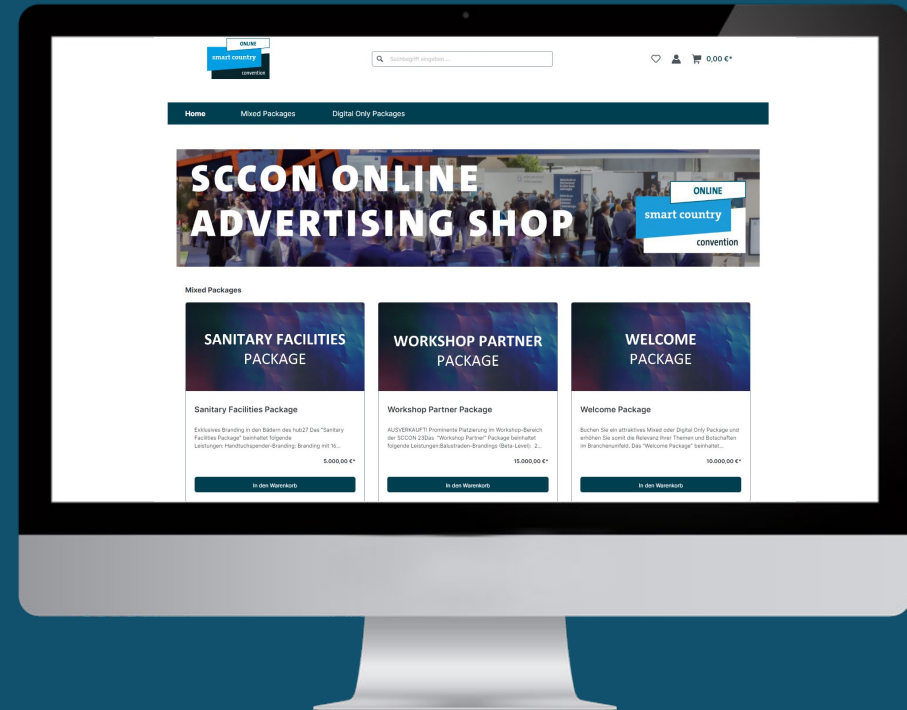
ONLINE
smart country
convention

Suchbegriff eingeben...

0,00 €*

Home
Mixed Packages
Digital Only Packages

SCCON ONLINE
ADVERTISING SHOP

ONLINE
smart country
convention

Mixed Packages

SANITARY FACILITIES
PACKAGE

Sanitary Facilities Package

Exklusives Branding in den Bädern des hub27 Das "Sanitary Facilities Package" beinhaltet folgende Leistungen: Handtuchspender-Branding: Branding mit 16...

5.000,00 €*

In den Warenkorb

WORKSHOP PARTNER
PACKAGE

Workshop Partner Package

AUSVERKAUFT! Prominente Platzierung im Workshop-Bereich der SCCON 23Das "Workshop Partner" Package beinhaltet folgende Leistungen:Balustraden-Brandings (Beta-Level): 2...

15.000,00 €*

In den Warenkorb

WELCOME
PACKAGE

Welcome Package

Buchen Sie ein attraktives Mixed oder Digital Only Package und erhöhen Sie somit die Relevanz Ihrer Themen und Botschaften im Branchenumfeld. Das "Welcome Package" beinhaltet...

10.000,00 €*

In den Warenkorb